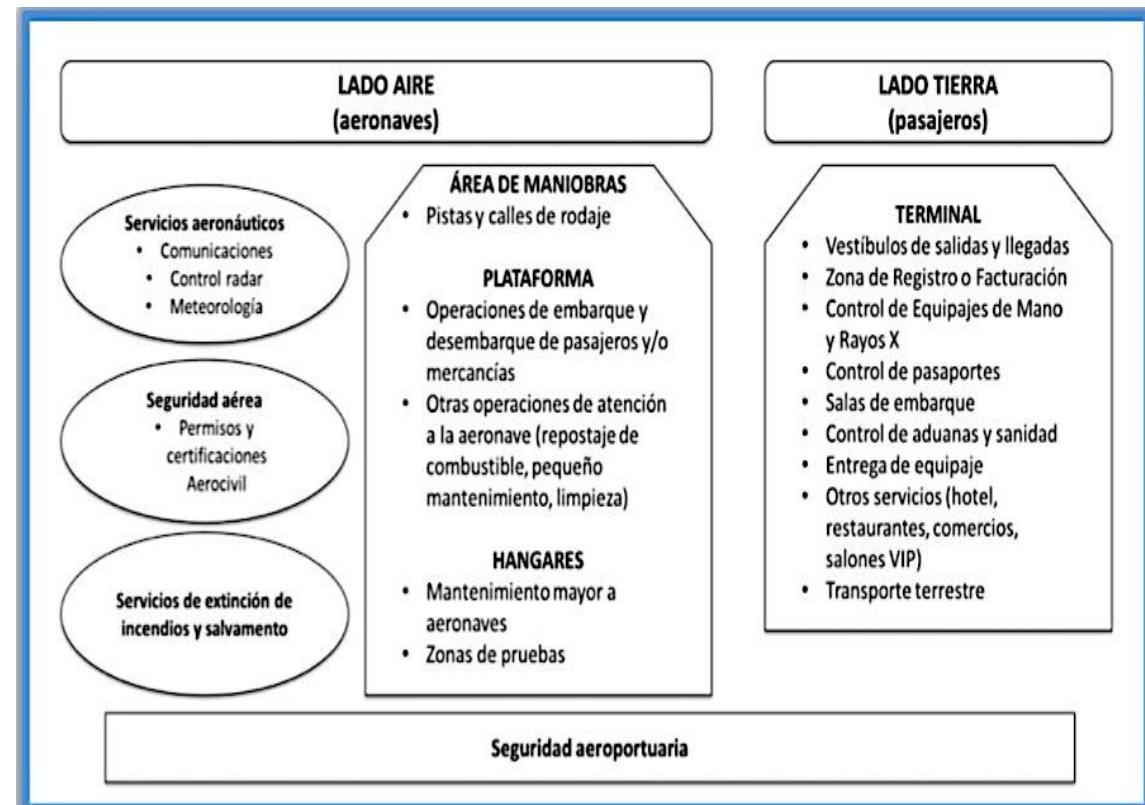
LADO AIRE
(aeronaves)

LADO TIERRA
(pasajeros)

Servicios aeronáuticos
• Comunicaciones
• Control radar
• Meteorología

Seguridad aérea
• Permisos y certificaciones Aerocivil

Servicios de extinción de incendios y salvamento

ÁREA DE MANIOBRAS
• Pistas y calles de rodaje

PLATAFORMA
• Operaciones de embarque y desembarque de pasajeros y/o mercancías
• Otras operaciones de atención a la aeronave (repostaje de combustible, pequeño mantenimiento, limpieza)

HANGARES
• Mantenimiento mayor a aeronaves
• Zonas de pruebas

TERMINAL
• Vestíbulos de salidas y llegadas
• Zona de Registro o Facturación
• Control de Equipajes de Mano y Rayos X
• Control de pasaportes
• Salas de embarque
• Control de aduanas y sanidad
• Entrega de equipaje
• Otros servicios (hotel, restaurantes, comercios, salones VIP)
• Transporte terrestre

Seguridad aeroportuaria